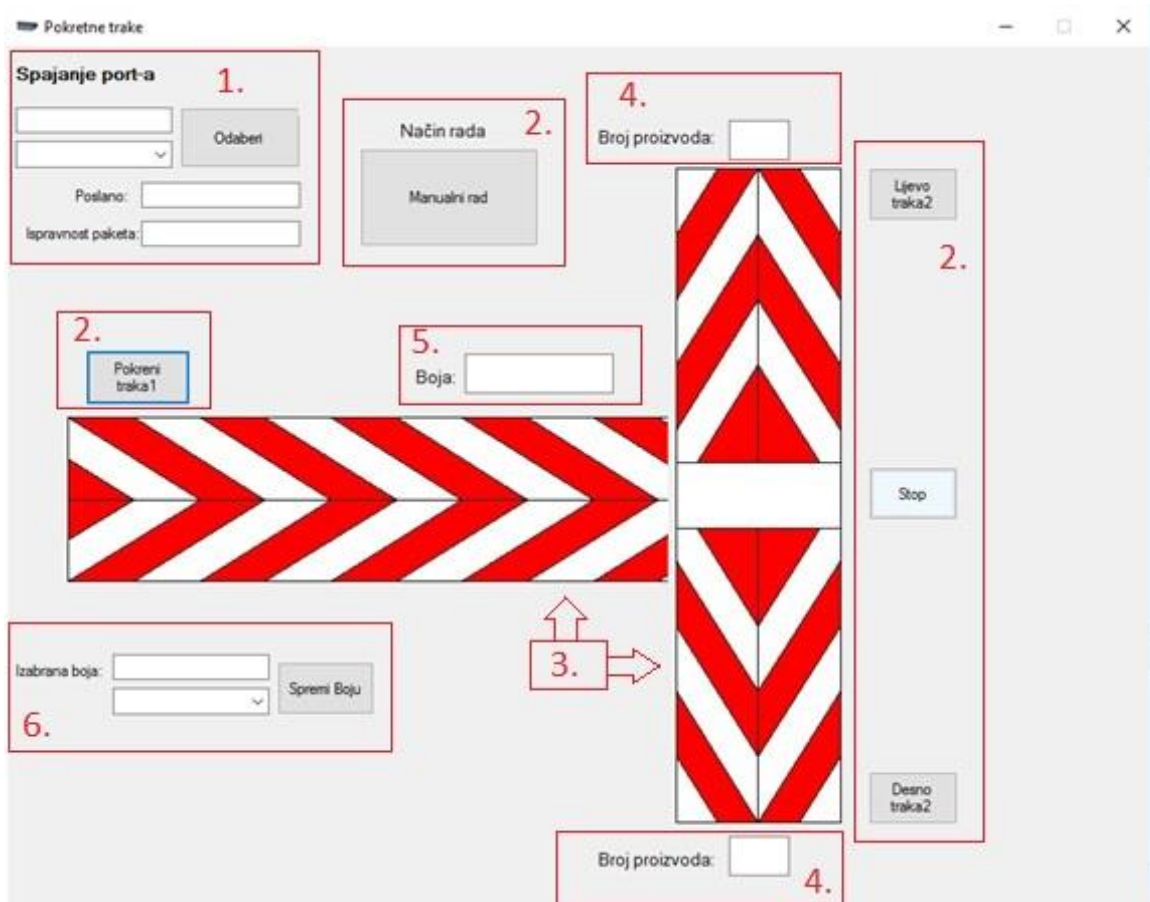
Pokretne trake

Spajanje port-a
1.
Odaberi
Poslano:
Ispravnost paketa:

Način rada
2.
Manualni rad

4.
Broj proizvoda:

Lijevo traka2

2.

2.
Pokreni traka1

5.
Boja:

Stop

3.

Izabrana boja:
Spremi Boju
6.

Desno traka2

Broj proizvoda:
4.